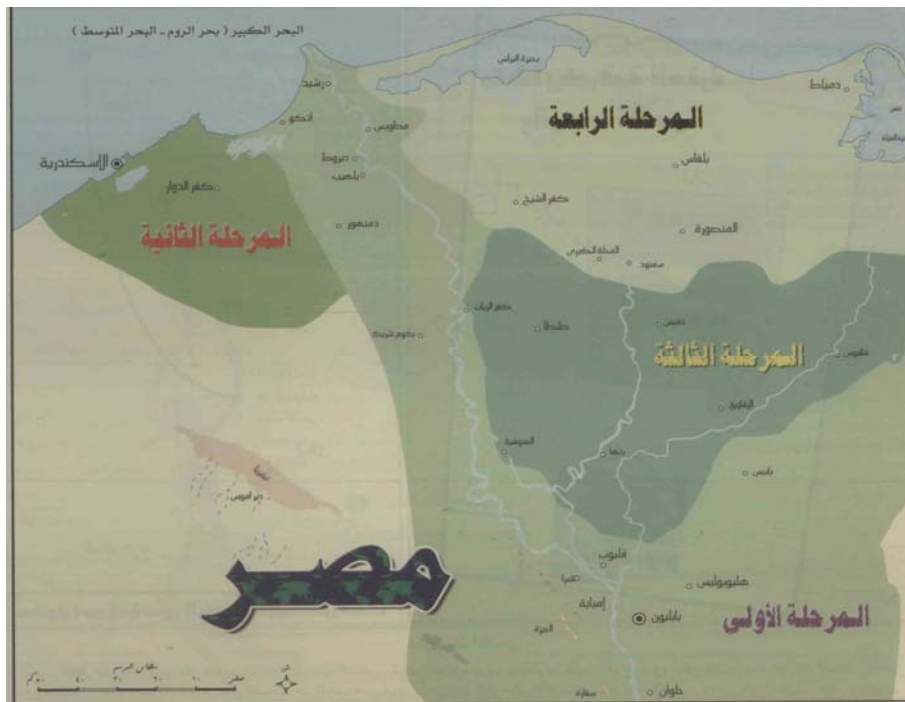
البحر الكبير ( بحر الروم - البحر المتوسط )

بحيرة البرلس

دمياط

المرحلة الرابعة

رشيد

ادكو

مطوبس

الإسكندرية

صرواط

بلهيب

بلقاس

كفر الشيخ

كفر الدوار

دمنهور

المنصورة

المحلة الكبرى

سمنود

المرحلة الثانية

كفر الزيات

طنطا

كوم شريك

المرحلة الثالثة

الزقازيق

المنوفية

بنها

بلبيس

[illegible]

دير أنبا

مصر

قليوب

هليوبوليس

منبا

إمبابة

بابليون

المرحلة الأولى

الجيزة

سقارة

حلوان

مقياس الرسم

كم